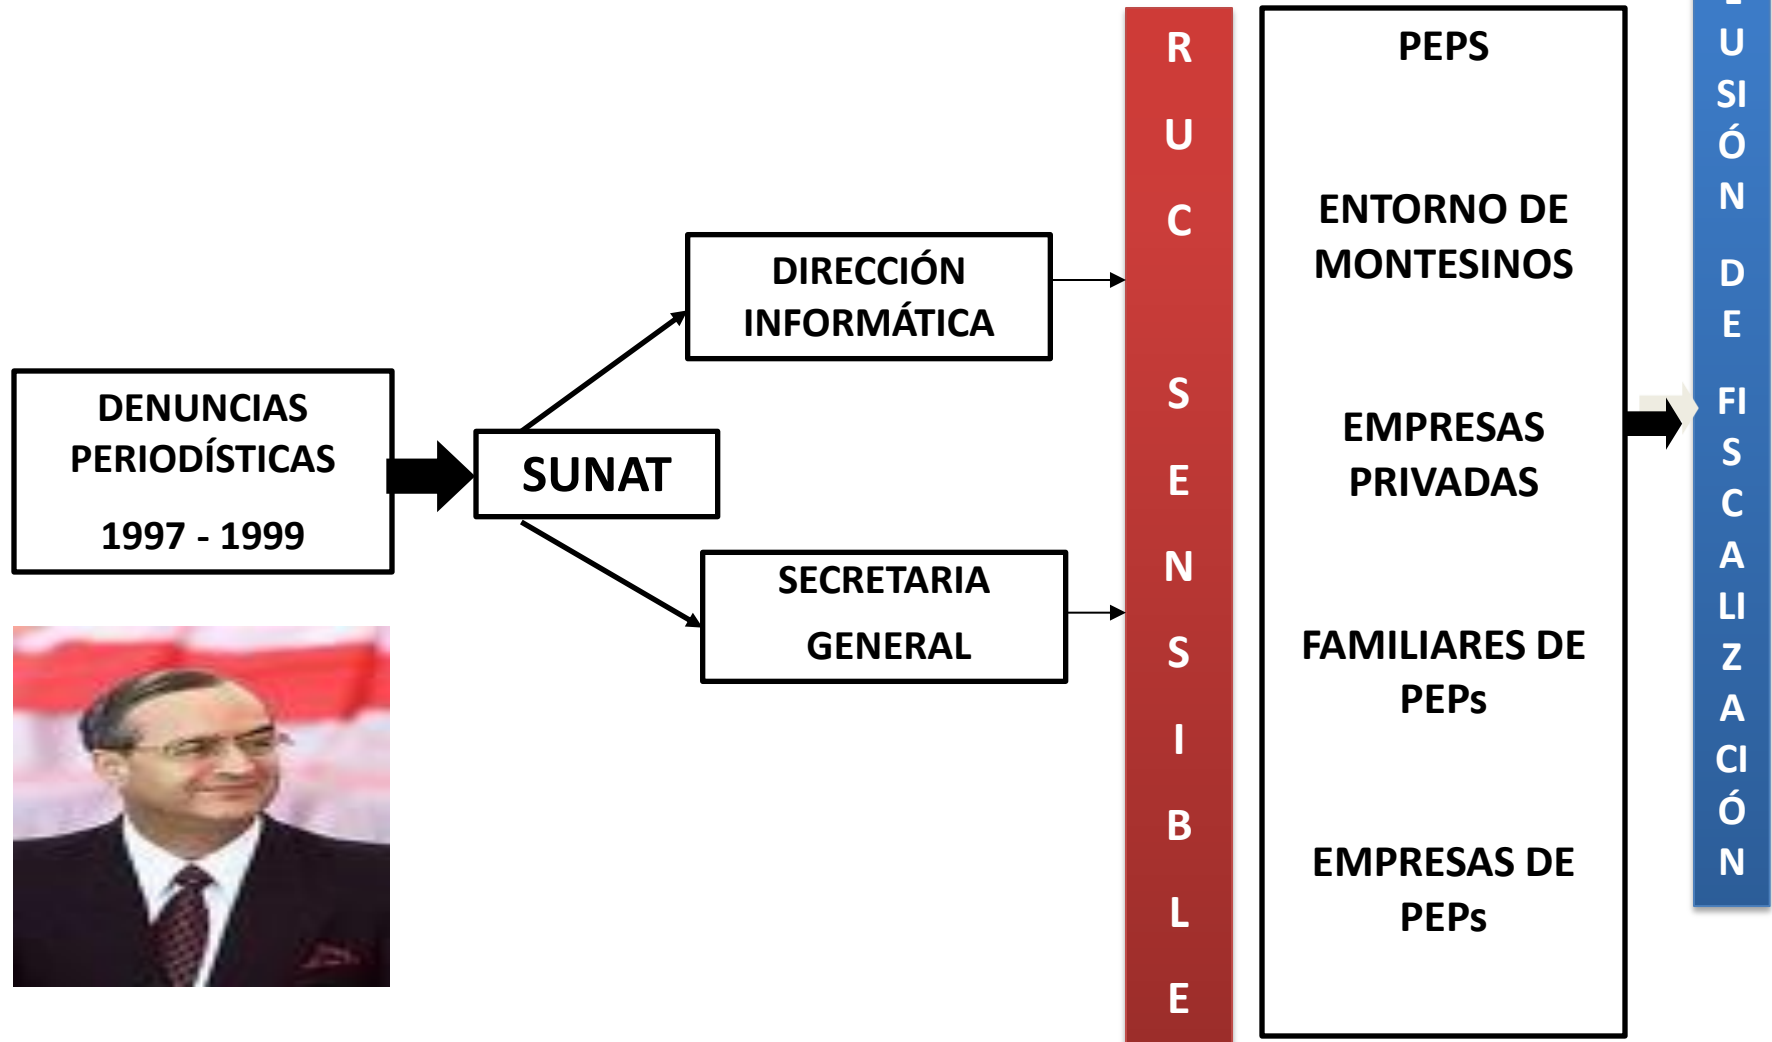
DENUNCIAS PERIODÍSTICAS

1997 - 1999

SUNAT

DIRECCIÓN INFORMÁTICA

SECRETARIA GENERAL

R U C S E N S I B L E

PEPS

ENTORNO DE MONTESINOS

EMPRESAS PRIVADAS

FAMILIARES DE PEPs

EMPRESAS DE PEPs

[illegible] U SI Ó N D E FI S C A LI Z A CI Ó N